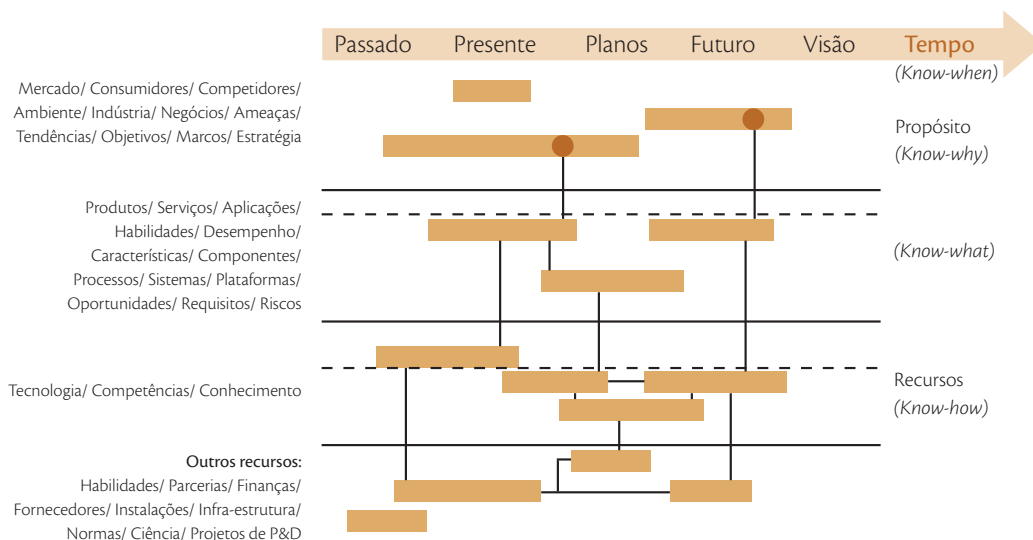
Passado Presente Planos Futuro Visão Tempo

(Know-when)

Mercado/ Consumidores/ Competidores/ Ambiente/ Indústria/ Negócios/ Ameaças/ Tendências/ Objetivos/ Marcos/ Estratégia

Propósito
(Know-why)

Produtos/ Serviços/ Aplicações/ Habilidades/ Desempenho/ Características/ Componentes/ Processos/ Sistemas/ Plataformas/ Oportunidades/ Requisitos/ Riscos

(Know-what)

Tecnologia/ Competências/ Conhecimento

Recursos
(Know-how)

Outros recursos:
Habilidades/ Parcerias/ Finanças/ Fornecedores/ Instalações/ Infra-estrutura/ Normas/ Ciência/ Projetos de P&D